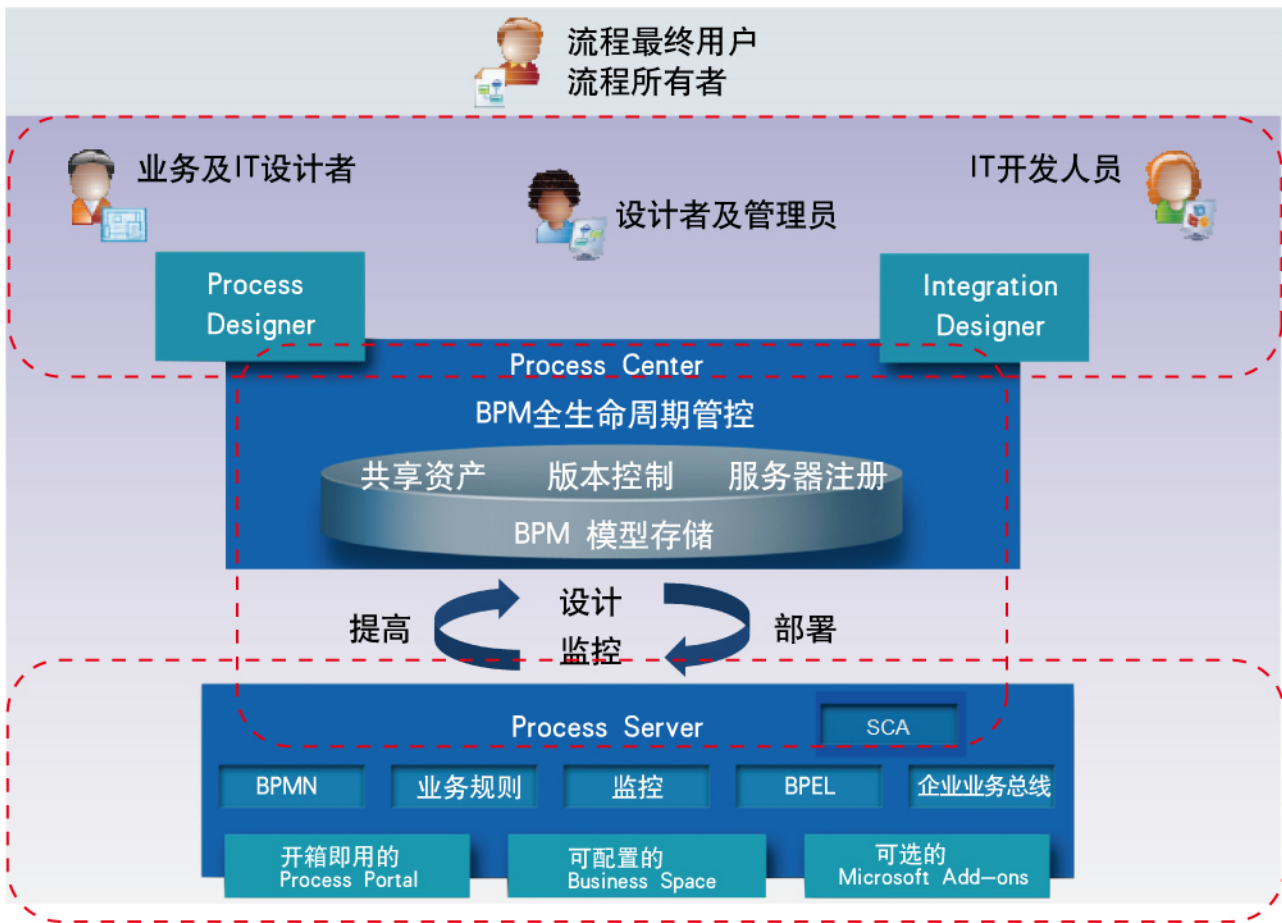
流程最终用户
流程所有者

业务及IT设计者

设计者及管理员

IT开发人员

Process Designer

Integration Designer

Process Center

BPM全生命周期管控

共享资产 版本控制 服务器注册

BPM 模型存储

提高

设计
监控

部署

Process Server

SCA

| BPMN | 业务规则 | 监控 | BPEL | 企业业务总线 |
|---|---|---|---|---|

开箱即用的
Process Portal

可配置的
Business Space

可选的
Microsoft Add-ons